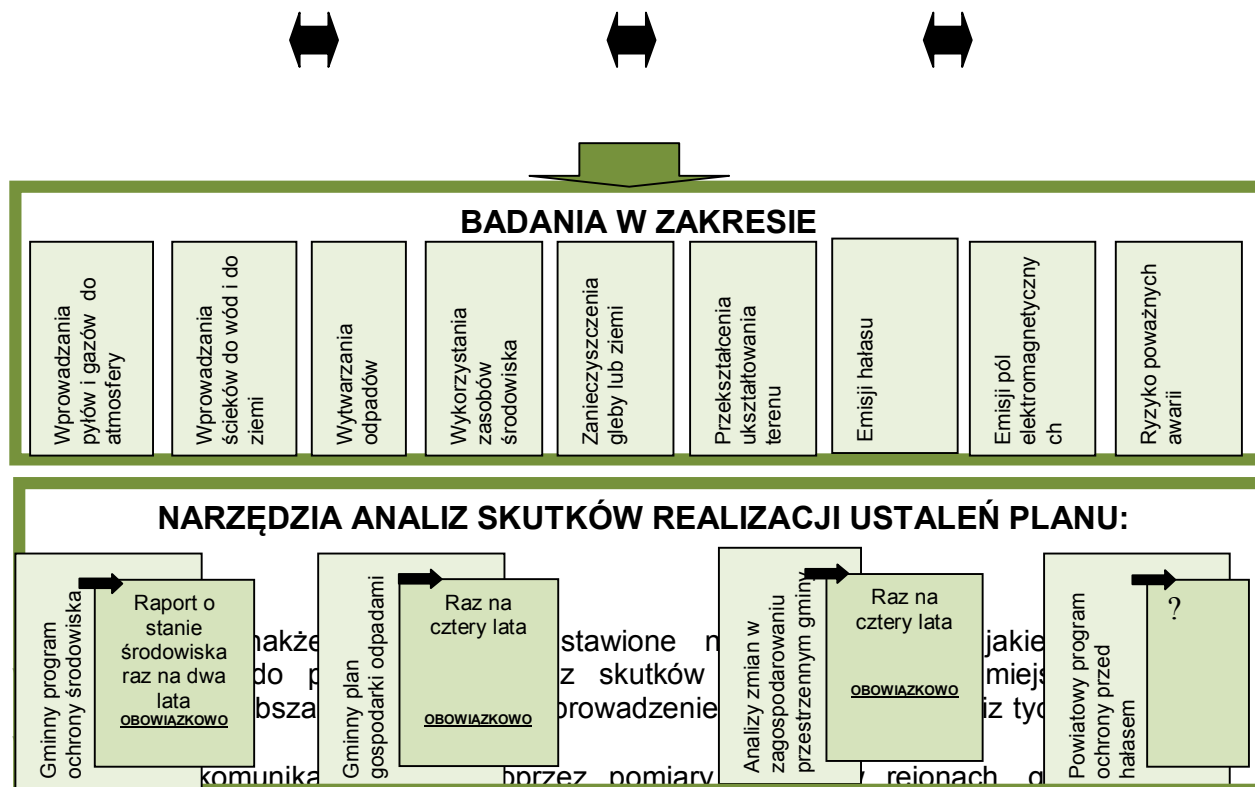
BADANIA W ZAKRESIE

Wprowadzania pyłów i gazów do atmosfery

Wprowadzania ścieków do wód i do ziemi

Wytwarzania odpadów

Wykorzystania zasobów środowiska

Zanieczyszczenia gleby lub ziemi

Przekształcenia ukształtowania terenu

Emisji hałasu

Emisji pól elektromagnetyczny ch

Ryzyko poważnych awarii

NARZĘDZIA ANALIZ SKUTKÓW REALIZACJI USTALEŃ PLANU:

Gminny program ochrony środowiska

Raport o stanie środowiska raz na dwa lata
OBOWIĄZKOWO

Gminny plan gospodarki odpadami

Raz na cztery lata
OBOWIĄZKOWO

Analizy zmian w zagospodarowaniu przestrzennym gminy

Raz na cztery lata
OBOWIĄZKOWO

Powiatowy program ochrony przed hałasem

?

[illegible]nakże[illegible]stawione n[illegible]jakie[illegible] do p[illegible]z skutków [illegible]miejs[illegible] obsza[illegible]prowadzenie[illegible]iz tyc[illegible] komunika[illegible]poprzez pomiary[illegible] rejonach g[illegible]